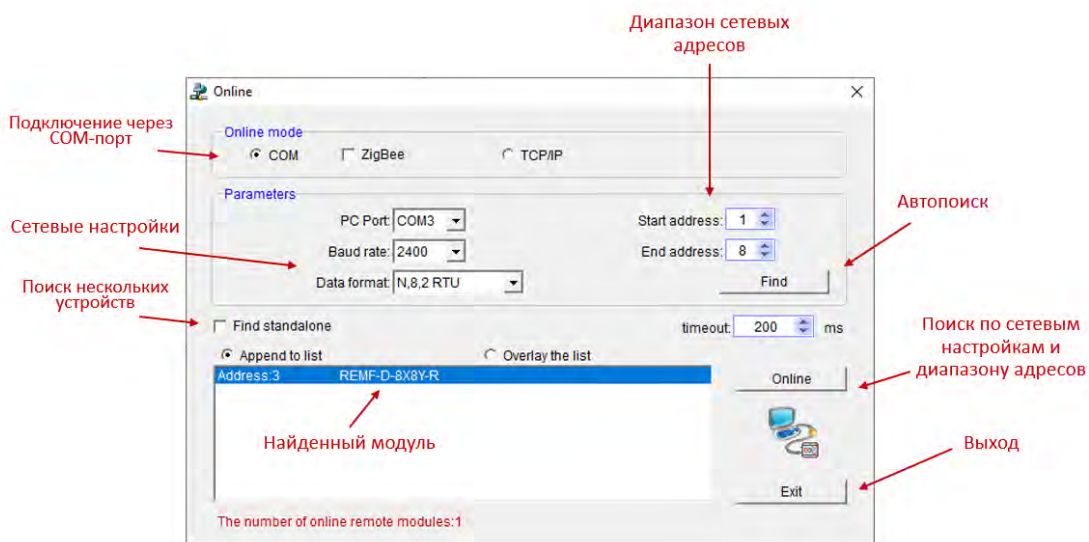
Диапазон сетевых адресов

Online

Подключение через COM-порт

Online mode

COM

ZigBee

TCP/IP

Parameters

Автопоиск

Сетевые настройки

PC Port: COM3

Start address: 1

Baud rate: 2400

End address: 8

Data format: N,8,2 RTU

Find

Поиск нескольких устройств

Find standalone

timeout: 200 ms

Поиск по сетевым настройкам и диапазону адресов

Append to list

Overlay the list

Address:3 REMF-D-8X8Y-R

Online

Найденный модуль

Выход

Exit

The number of online remote modules:1